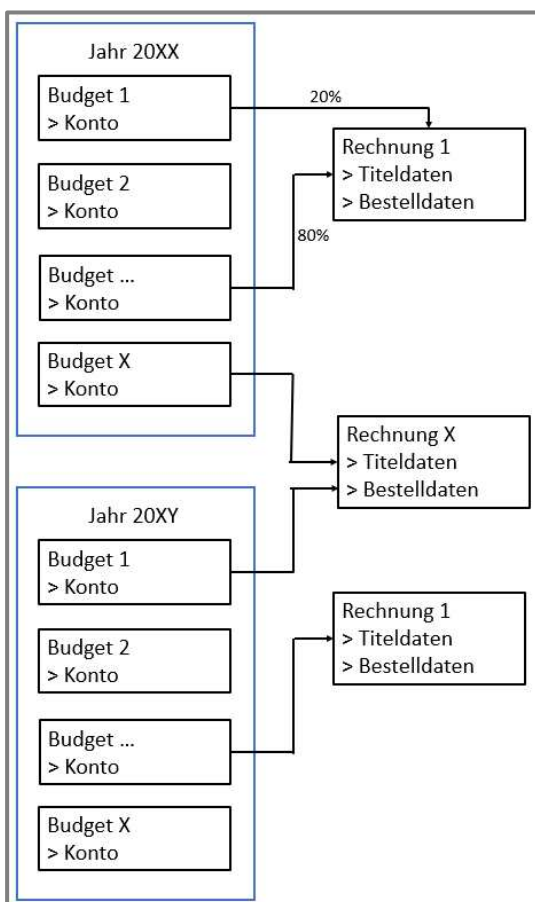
Jahr 20XX

Budget 1
> Konto

Budget 2
> Konto

Budget ...
> Konto

Budget X
> Konto

20%

80%

Rechnung 1
> Titeldaten
> Bestelldaten

Rechnung X
> Titeldaten
> Bestelldaten

Jahr 20XY

Budget 1
> Konto

Budget 2
> Konto

Budget ...
> Konto

Budget X
> Konto

Rechnung 1
> Titeldaten
> Bestelldaten